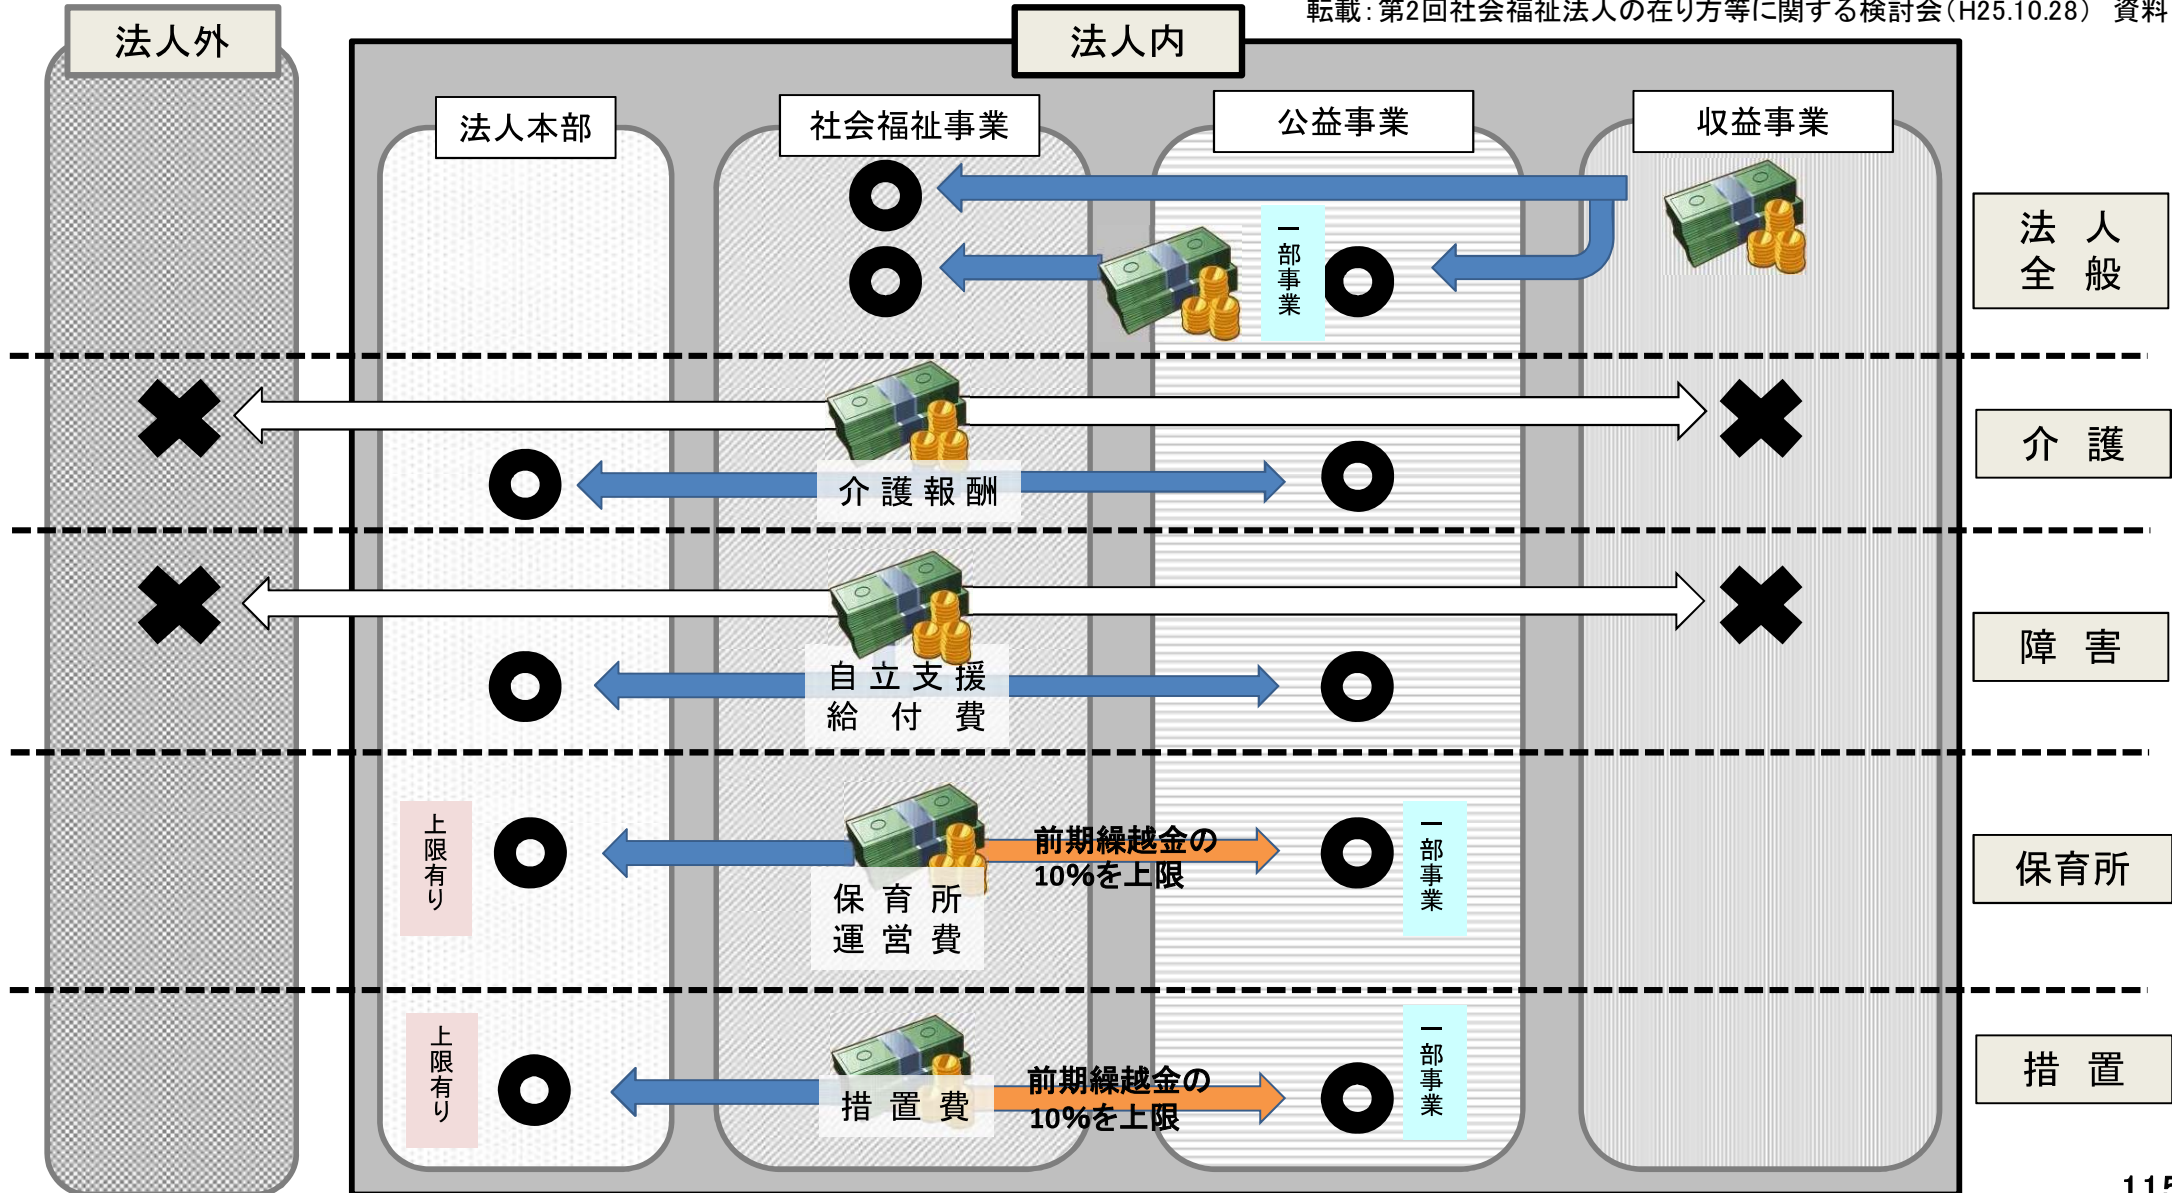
転載：第2回社会福祉法人の在り方等に関する検討会（H25.10.28） 資料

法人外

法人内

法人本部

社会福祉事業

公益事業

収益事業

一部事業

法人全般

介護

介護報酬

障害

自立支援給付費

保育所

上限有り

保育所運営費

前期繰越金の10%を上限

一部事業

措置

上限有り

措置費

前期繰越金の10%を上限

一部事業

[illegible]